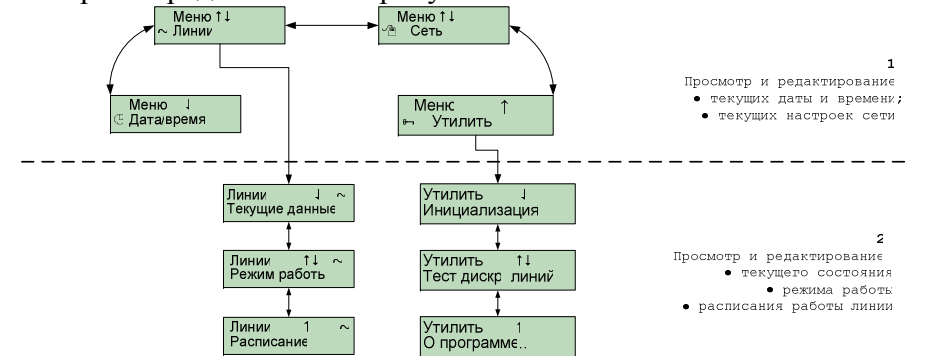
Меню ↑↓
~ Линии

Меню ↑↓
Сеть

Меню ↓
Дата/время

Меню ↑
Утилит

1
Просмотр и редактирование
• текущих даты и времени;
• текущих настроек сети

Линии ↓ ~
Текущие данные

Линии ↑↓ ~
Режим работы

Линии ↑ ~
Расписание

Утилит ↓
Инициализация

Утилит ↑↓
Тест дискр. линий

Утилит ↑
О программе..

2
Просмотр и редактирование
• текущего состояния
• режима работы
• расписания работы линии